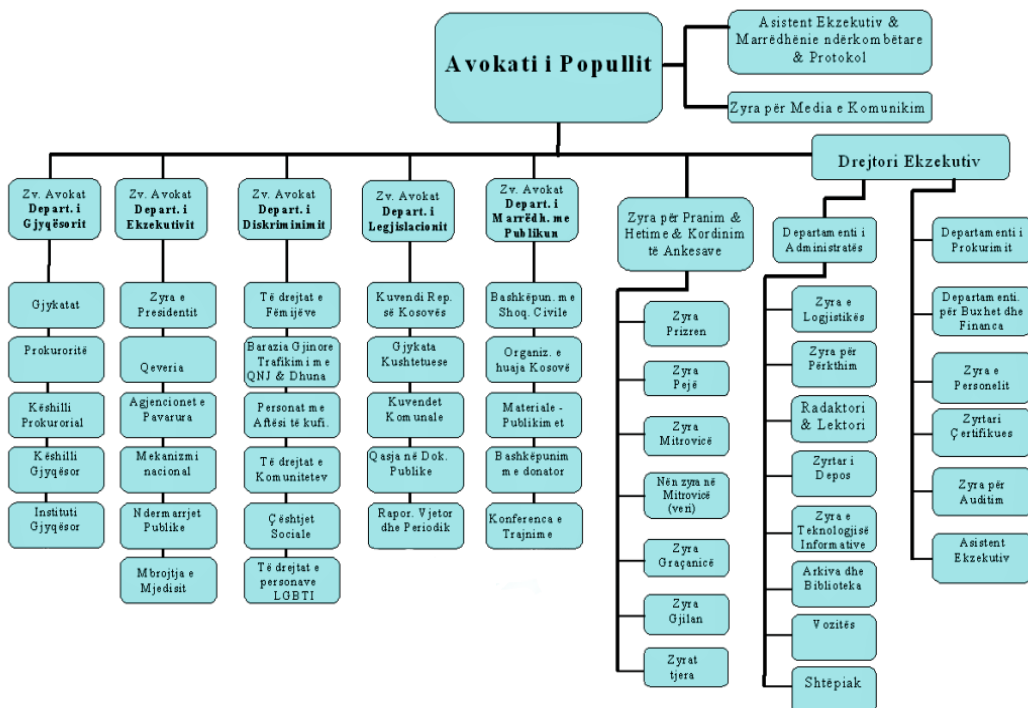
Avokati i Popullit

Asistent Ekzekutiv & Marrëdhënie ndërkombëtare & Protokol

Zyra për Media e Komunikim

Drejtori Ekzekutiv

Zv. Avokat Depart. i Gjyqësorit

Gjykatat

Prokuroritë

Këshilli Prokurorial

Këshilli Gjyqësor

Instituti Gjyqësor

Zv. Avokat Depart. i Ekzekutivit

Zyra e Presidentit

Qeveria

Agjencionet e Pavarura

Mekanizmi nacional

Ndermarrjet Publike

Mbrojtja e Mjedisit

Zv. Avokat Depart. i Diskriminimit

Të drejtat e Fëmijëve

Barazia Gjinore Trafikimi me QNJ & Dhuna

Personat me Aftësi të kufi.

Të drejtat e Komunitetev

Çështjet Sociale

Të drejtat e personave LGBTI

Zv. Avokat Depart. i Legjislacionit

Kuvendi Rep. së Kosovës

Gjykata Kushtetuese

Kuvendet Komunale

Qasja në Dok. Publike

Rapor. Vjetor dhe Periodik

Zv. Avokat Depart. i Marrëdh. me Publikun

Bashkëpun. me Shoq. Civile

Organiz. e huaja Kosovë

Materiale - Publikimet

Bashkëpunim me donator

Konferenca e Trajnime

Zyra për Pranim & Hetime & Kordinim të Ankesave

Zyra Prizren

Zyra Pejë

Zyra Mitrovicë

Nën zyra në Mitrovicë (veri)

Zyra Graçanicë

Zyra Gjilan

Zyrat tjera

Departamenti i Administratës

Zyra e Logjistikës

Zyra për Përkthim

Radaktori & Lektori

Zyrtar i Depos

Zyra e Teknologjisë Informative

Arkiva dhe Biblioteka

Vozitës

Shtëpiak

Departamenti i Prokurimit

Departamenti. për Buxhet dhe Financa

Zyra e Personelit

Zyrtari Çertifikues

Zyra për Auditim

Asistent Ekzekutiv